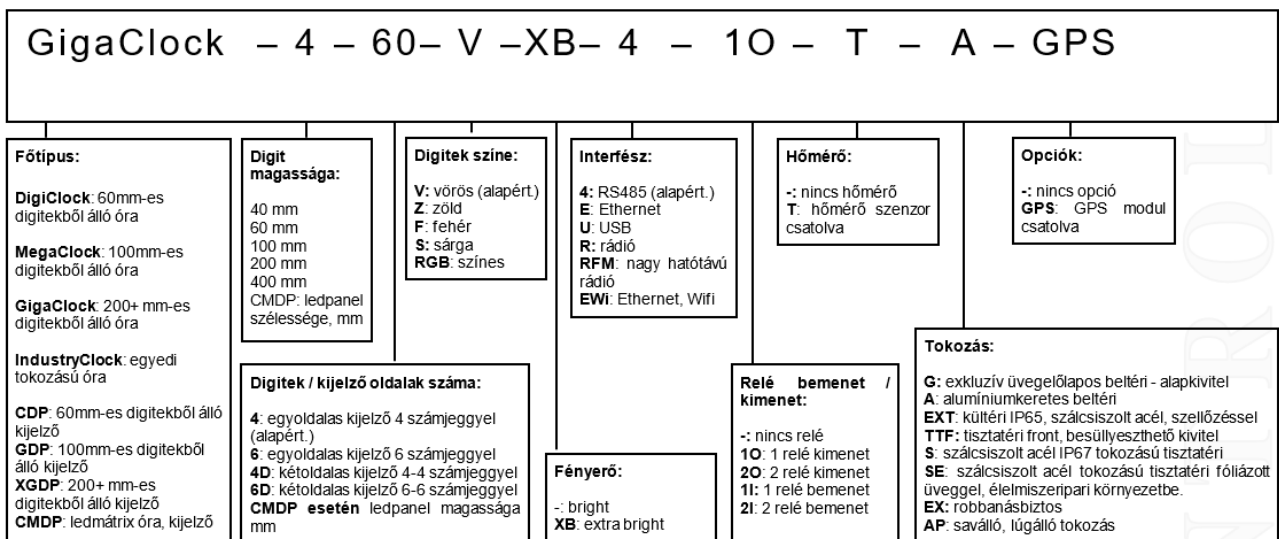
GigaClock – 4 – 60– V –XB– 4 – 1O – T – A – GPS

**Főtípus:**

**DigiClock**: 60mm-es digitekből álló óra

**MegaClock**: 100mm-es digitekből álló óra

**GigaClock**: 200+ mm-es digitekből álló óra

**IndustryClock**: egyedi tokozású óra

**CDP**: 60mm-es digitekből álló kijelző
**GDP**: 100mm-es digitekből álló kijelző
**XGDP**: 200+ mm-es digitekből álló kijelző
**CMDP**: ledmátrix óra, kijelző

**Digit magassága:**

40 mm
60 mm
100 mm
200 mm
400 mm
CMDP: ledpanel szélessége, mm

**Digitek színe:**

**V:** vörös (alapért.)
**Z**: zöld
**F**: fehér
**S:** sárga
**RGB**: színes

**Interfész:**

**4:** RS485 (alapért.)
**E**: Ethernet
**U**: USB
**R:** rádió
**RFM**: nagy hatótávú rádió
**EWi**: Ethernet, Wifi

**Hőmérő:**

**-:** nincs hőmérő
**T**: hőmérő szenzor csatolva

**Opciók:**

**-:** nincs opció
**GPS**: GPS modul csatolva

**Digitek / kijelző oldalak száma:**

**4**: egyoldalas kijelző 4 számjeggyel (alapért.)
**6**: egyoldalas kijelző 6 számjeggyel
**4D**: kétoldalas kijelző 4-4 számjeggyel
**6D**: kétoldalas kijelző 6-6 számjeggyel
**CMDP esetén** ledpanel magassága mm

**Fényerő:**

-: bright
**XB**: extra bright

**Relé bemenet / kimenet:**

**-:** nincs relé
**1O**: 1 relé kimenet
**2O**: 2 relé kimenet
**1I**: 1 relé bemenet
**2I**: 2 relé bemenet

**Tokozás:**

**G:** exkluzív üvegelőlapos beltéri - alapkivitel
**A**: alumíniumkeretes beltéri
**EXT**: kültéri IP65, szálcsiszolt acél, szellőzéssel
**TTF:** tisztatéri front, besüllyeszthető kivitel
**S**: szálcsiszolt acél IP67 tokozású tisztatéri
**SE**: szálcsiszolt acél tokozású tisztatéri fóliázott üveggel, élelmiszeripari környezetbe.
**EX:** robbanásbiztos
**AP**: saválló, lúgálló tokozás